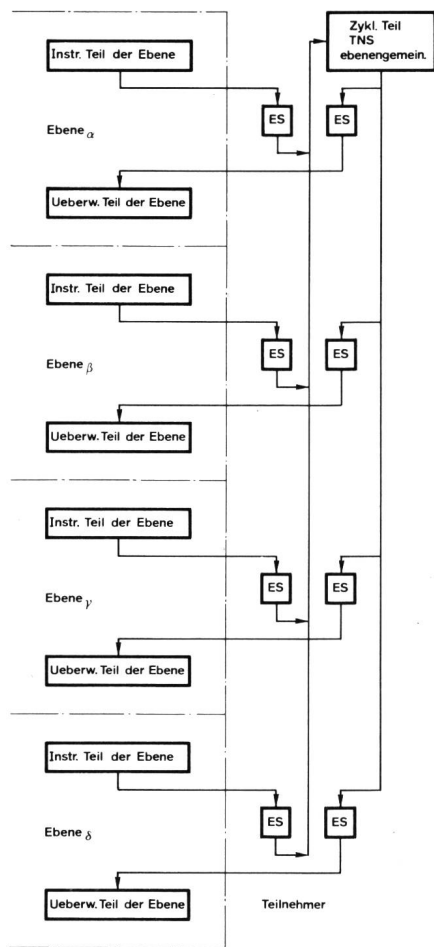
Zykl. Teil TNS ebenengemein.

Instr. Teil der Ebene

ES

ES

Ebene $_\alpha$

Ueberw. Teil der Ebene

Instr. Teil der Ebene

ES

ES

Ebene $_\beta$

Ueberw. Teil der Ebene

Instr. Teil der Ebene

ES

ES

Ebene $_\gamma$

Ueberw. Teil der Ebene

Instr. Teil der Ebene

ES

ES

Ebene $_\delta$

Ueberw. Teil der Ebene

Teilnehmer